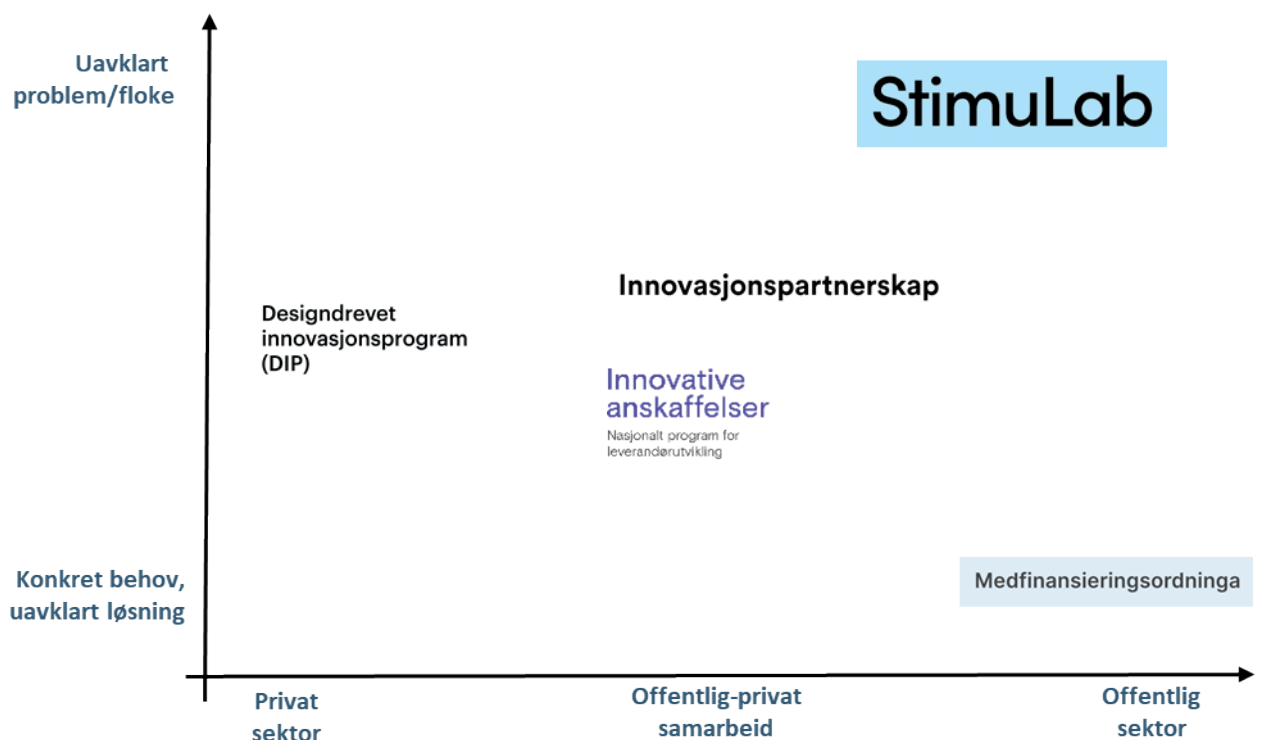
Uavklart problem/floke

StimuLab

Innovasjonspartnerskap

Designdrevet innovasjonsprogram (DIP)

Innovative anskaffelser

Nasjonalt program for leverandørutvikling

Konkret behov, uavklart løsning

Medfinansieringsordninga

Privat sektor

Offentlig-privat samarbeid

Offentlig sektor